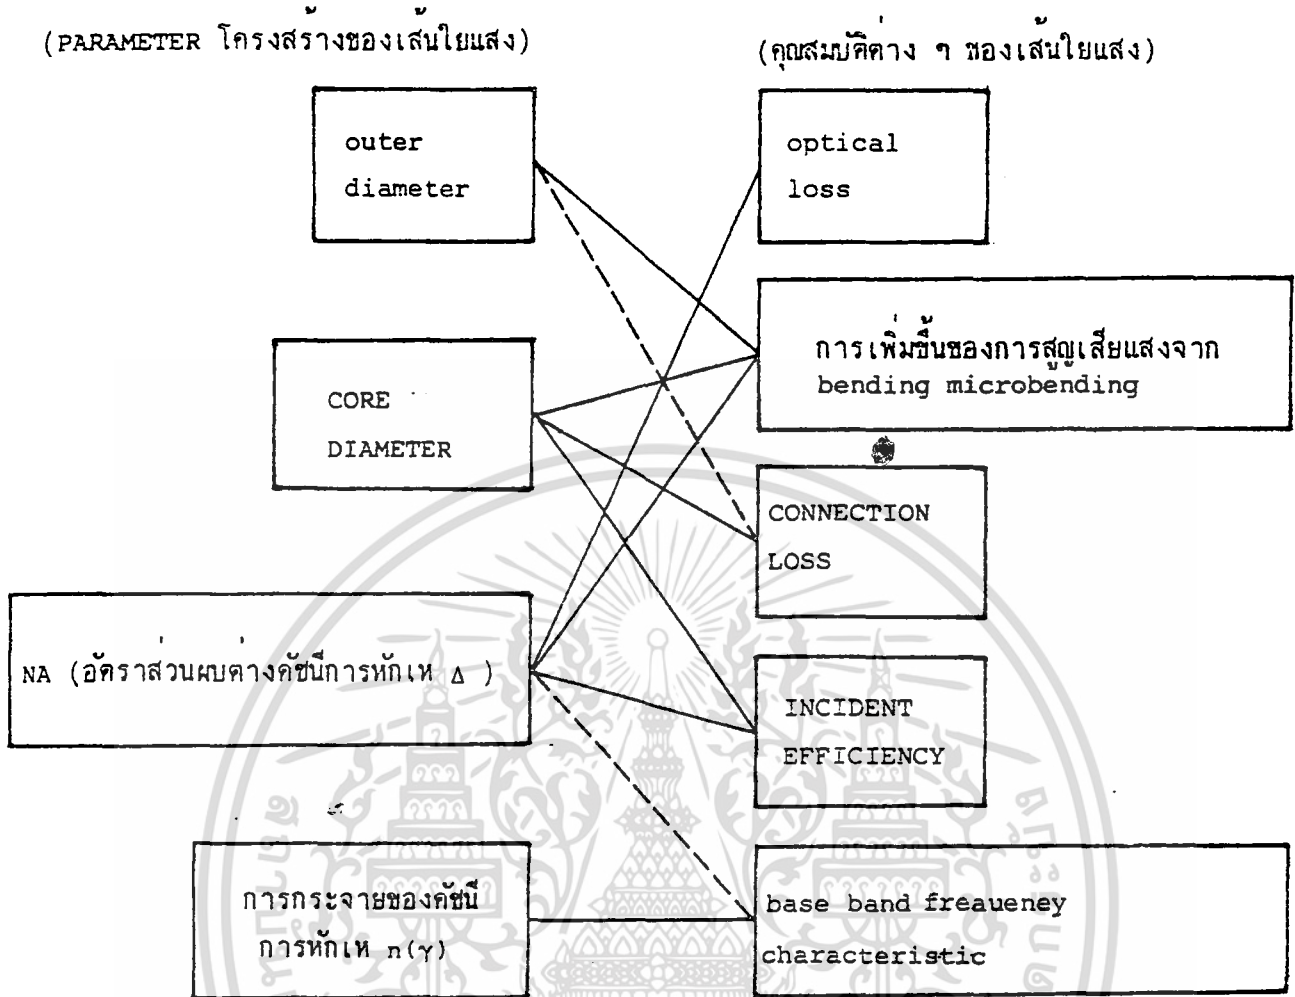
(PARAMETER โครงสร้างของเส้นใยแสง)

(คุณสมบัติต่าง ๆ ของเส้นใยแสง)

outer diameter

CORE DIAMETER

NA (อัตราส่วนผลต่างดัชนีการหักเห $\Delta$ )

การกระจายของดัชนีการหักเห $n(\gamma)$

optical loss

การเพิ่มขึ้นของการสูญเสียแสงจาก bending microbending

CONNECTION LOSS

INCIDENT EFFICIENCY

base band freaueney characteristic